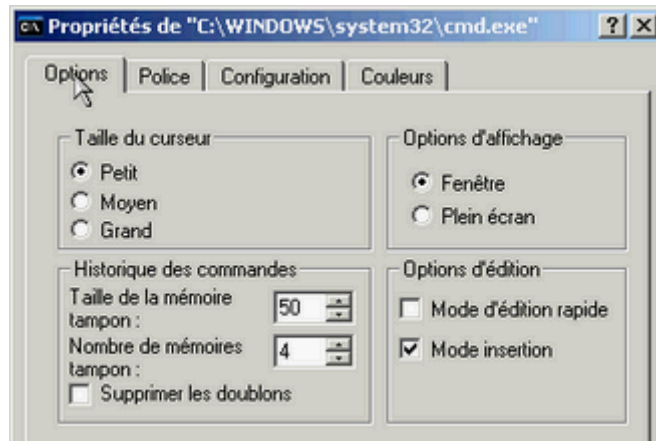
Propriétés de "C:\WINDOWS\system32\cmd.exe" ? X

Options | Police | Configuration | Couleurs

Taille du curseur
Petit
Moyen
Grand

Options d'affichage
Fenêtre
Plein écran

Historique des commandes
Taille de la mémoire tampon : 50
Nombre de mémoires tampon : 4
Supprimer les doublons

Options d'édition
Mode d'édition rapide
Mode insertion